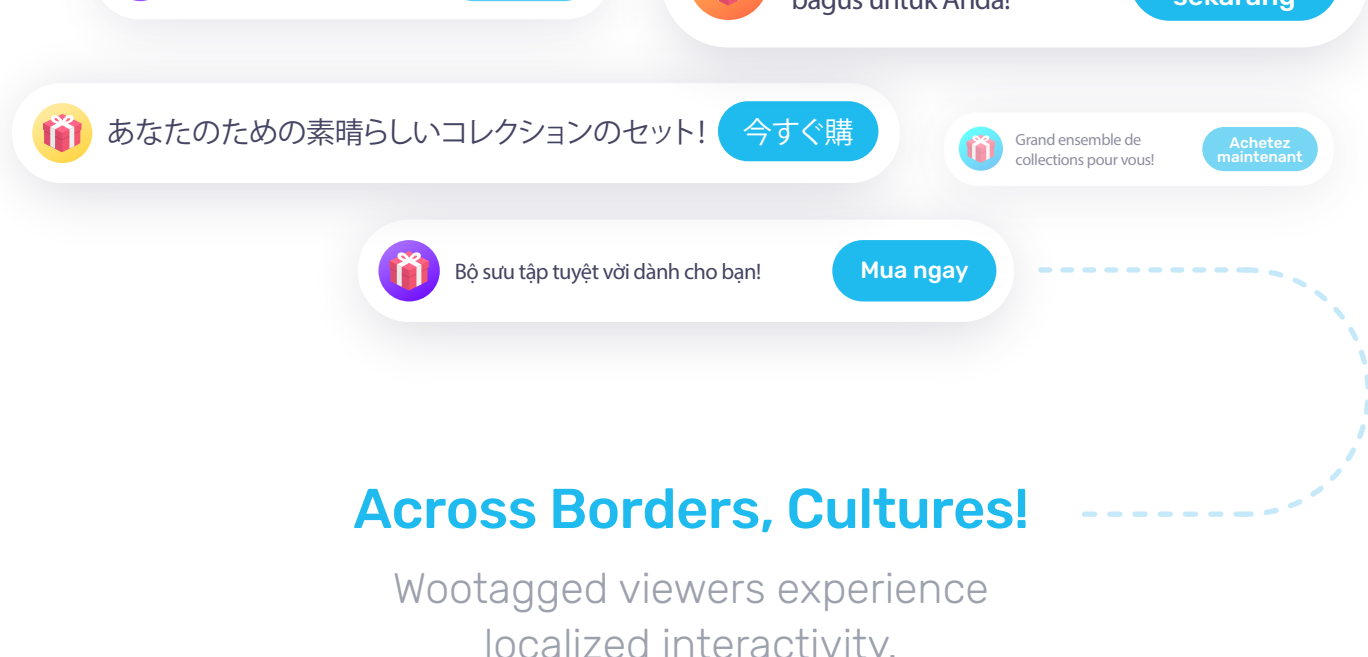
bagus untuk Anda!

Sekarang

あなたのための素晴らしいコレクションのセット!

今すぐ購

Grand ensemble de collections pour vous!

Achetez maintenant

Bộ sưu tập tuyệt vời dành cho bạn!

Mua ngay

Across Borders, Cultures!

Wootagged viewers experience localized interactivity.